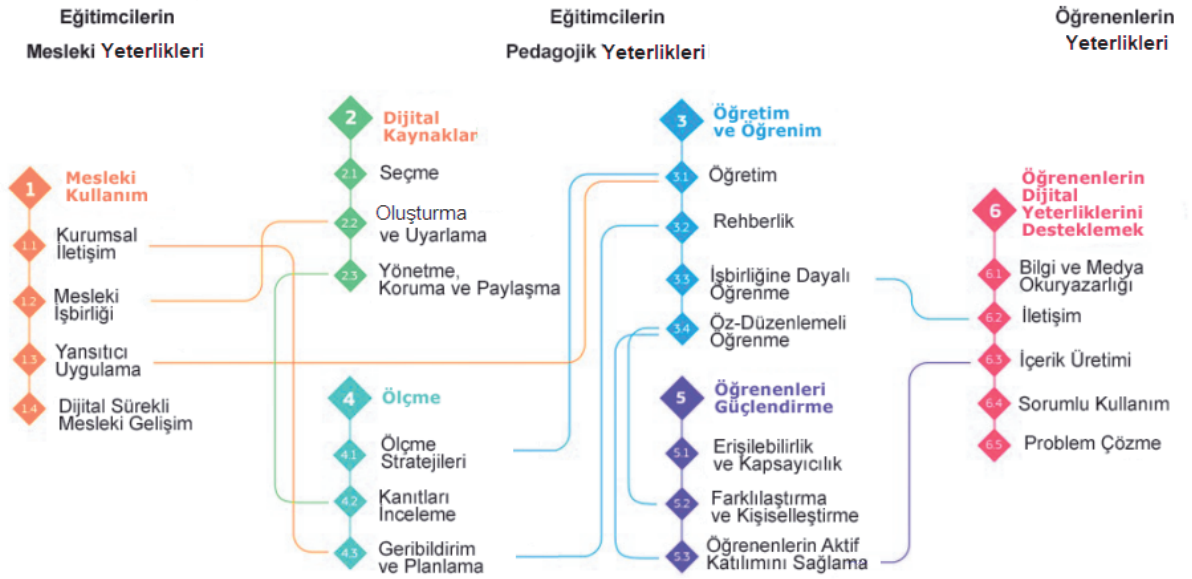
Eğitimcilerin
Mesleki Yeterlikleri

Eğitimcilerin
Pedagojik Yeterlikleri

Öğrenenlerin
Yeterlikleri

1 Mesleki Kullanım
1.1 Kurumsal İletişim
1.2 Mesleki İşbirliği
1.3 Yansıtıcı Uygulama
1.4 Dijital Sürekli Mesleki Gelişim

2 Dijital Kaynaklar
2.1 Seçme
2.2 Oluşturma ve Uyarlama
2.3 Yönetme, Koruma ve Paylaşma

4 Ölçme
4.1 Ölçme Stratejileri
4.2 Kanıtları İnceleme
4.3 Geribildirim ve Planlama

3 Öğretim ve Öğrenim
3.1 Öğretim
3.2 Rehberlik
3.3 İşbirliğine Dayalı Öğrenme
3.4 Öz-Düzenlemeli Öğrenme

5 Öğrenenleri Güçlendirme
5.1 Erişilebilirlik ve Kapsayıcılık
5.2 Farklılaştırma ve Kişiselleştirme
5.3 Öğrenenlerin Aktif Katılımını Sağlama

6 Öğrenenlerin Dijital Yeterliklerini Desteklemek
6.1 Bilgi ve Medya Okuryazarlığı
6.2 İletişim
6.3 İçerik Üretimi
6.4 Sorumlu Kullanım
6.5 Problem Çözme